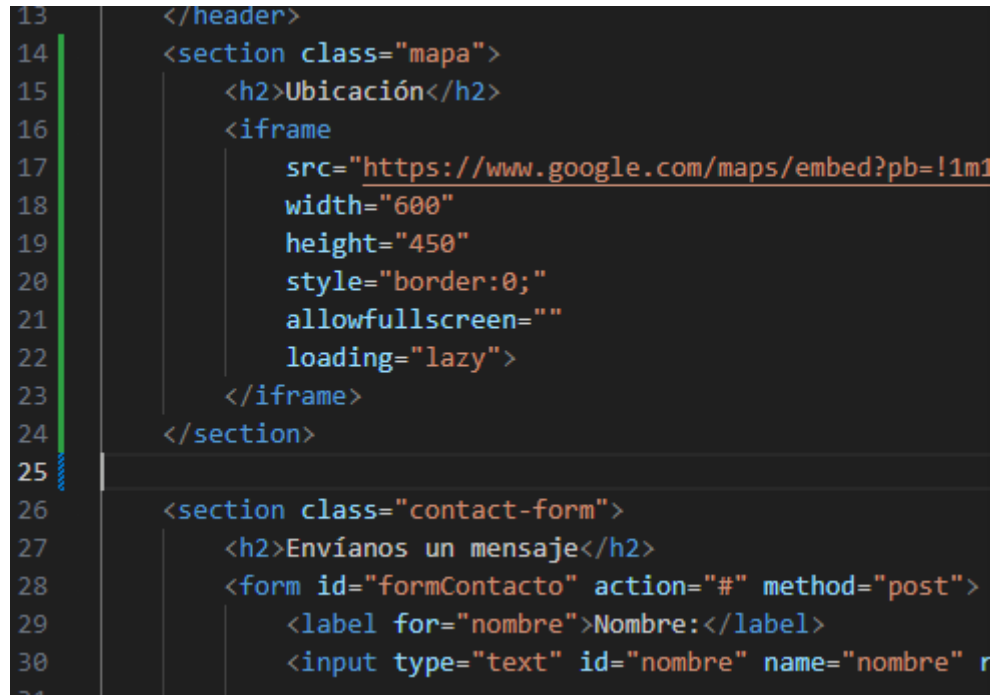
13 </header>
14 <section class="mapa">
15 <h2>Ubicación</h2>
16 <iframe
17 src="https://www.google.com/maps/embed?pb=!1m1
18 width="600"
19 height="450"
20 style="border:0;"
21 allowfullscreen=""
22 loading="lazy">
23 </iframe>
24 </section>
25
26 <section class="contact-form">
27 <h2>Envíanos un mensaje</h2>
28 <form id="formContacto" action="#" method="post">
29 <label for="nombre">Nombre:</label>
30 <input type="text" id="nombre" name="nombre" r